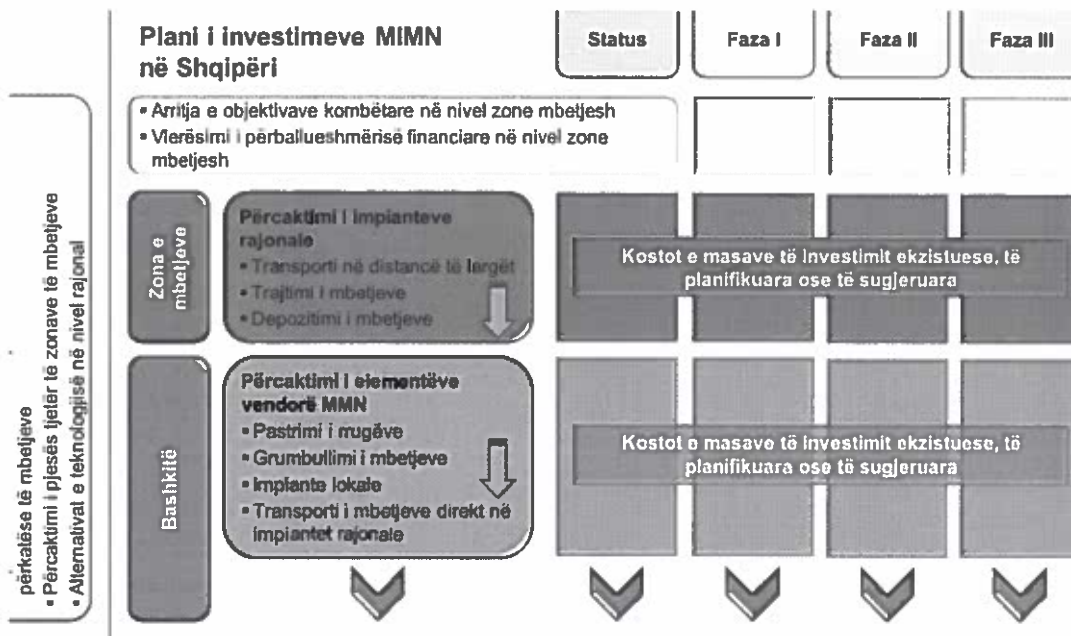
përkatëse të mbetjeve
• Përcaktimi i pjesës tjetër të zonave të mbetjeve
• Alternativat e teknologjisë në nivel rajonal

Plani i investimeve MIMN në Shqipëri

Status

Faza I

Faza II

Faza III

• Arritja e objektivave kombëtare në nivel zone mbetjesh
• Vlerësimi i përballueshmërisë financiare në nivel zone mbetjesh

Zona e mbetjeve

Përcaktimi i impianteve rajonale
• Transporti në distancë të largët
• Trajtimi i mbetjeve
• Depozitimi i mbetjeve

Kostot e masave të investimit ekzistuese, të planifikuara ose të sugjeruara

Bashkitë

Përcaktimi i elementëve vendorë MMN
• Pastrimi i rrugëve
• Grumbullimi i mbetjeve
• Impiante lokale
• Transporti i mbetjeve direkt në impiantet rajonale

Kostot e masave të investimit ekzistuese, të planifikuara ose të sugjeruara